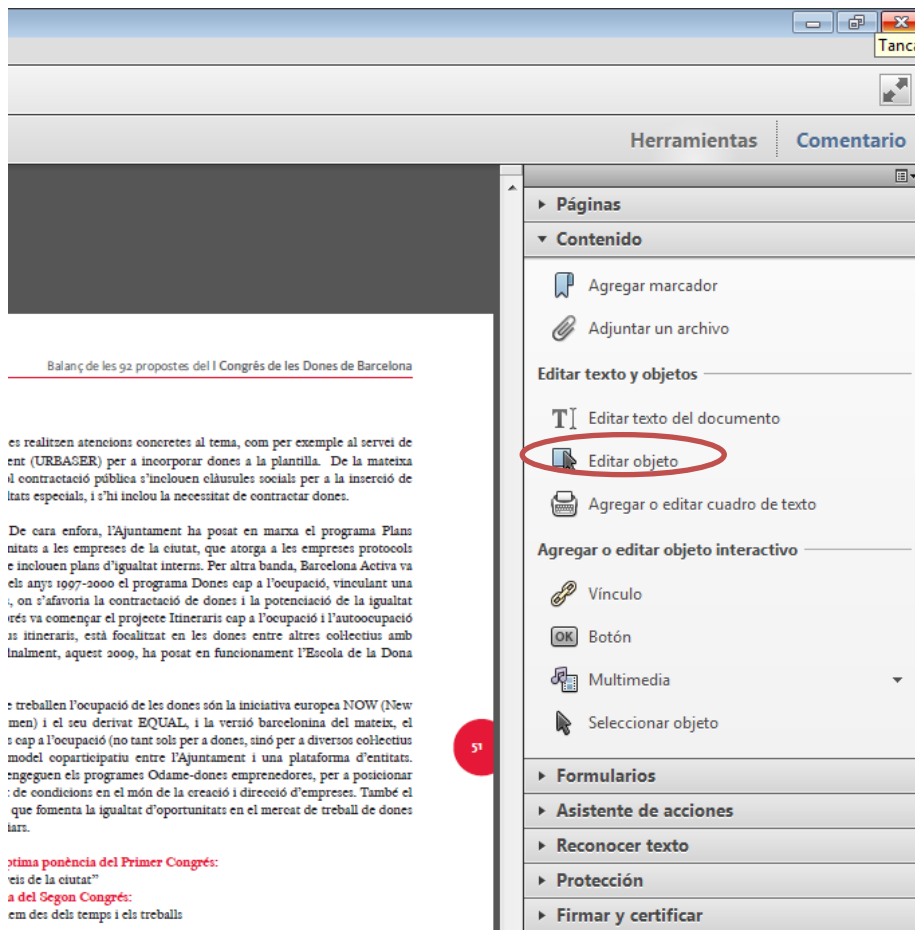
Tanca

Herramientas Comentario

Balanç de les 92 propostes del I Congrés de les Dones de Barcelona

es realitzen atencions concretes al tema, com per exemple al servei de ent (URBASER) per a incorporar dones a la plantilla. De la mateixa l contractació pública s'inclouen clàusules socials per a la inserció de itats especials, i s'hi inclou la necessitat de contractar dones.

De cara enfora, l'Ajuntament ha posat en marxa el programa Plans nitats a les empreses de la ciutat, que atorga a les empreses protocols e inclouen plans d'igualtat interns. Per altra banda, Barcelona Activa va els anys 1997-2000 el programa Dones cap a l'ocupació, vinculant una , on s'afavoria la contractació de dones i la potenciació de la igualtat rés va començar el projecte Itineraris cap a l'ocupació i l'autoocupació s itineraris, està focalitzat en les dones entre altres col·lectius amb inalment, aquest 2009, ha posat en funcionament l'Escola de la Dona

e treballen l'ocupació de les dones són la iniciativa europea NOW (New men) i el seu derivat EQUAL, i la versió barcelonina del mateix, el cap a l'ocupació (no tant sols per a dones, sinó per a diversos col·lectius model coparticipatiu entre l'Ajuntament i una plataforma d'entitats. engeguen els programes Odame-dones emprenedores, per a posicionar de condicions en el món de la creació i direcció d'empreses. També el que fomenta la igualtat d'oportunitats en el mercat de treball de dones iars.

ptima ponència del Primer Congrés:
eis de la ciutat"
a del Segon Congrés:
em des dels temps i els treballs

51

Páginas
Contenido
Agregar marcador
Adjuntar un archivo
Editar texto y objetos
Editar texto del documento
Editar objeto
Agregar o editar cuadro de texto
Agregar o editar objeto interactivo
Vínculo
OK Botón
Multimedia
Seleccionar objeto
Formularios
Asistente de acciones
Reconocer texto
Protección
Firmar y certificar